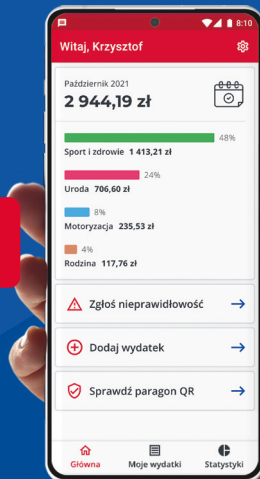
8:10

Witaj, Krzysztof

Październik 2021
2 944,19 zł

48%
Sport i zdrowie 1 413,21 zł

24%
Uroda 706,60 zł

8%
Motoryzacja 235,53 zł

4%
Rodzina 117,76 zł

Zgłoś nieprawidłowość

Dodaj wydatek

Sprawdź paragon QR

Główna
Moje wydatki
Statystyki